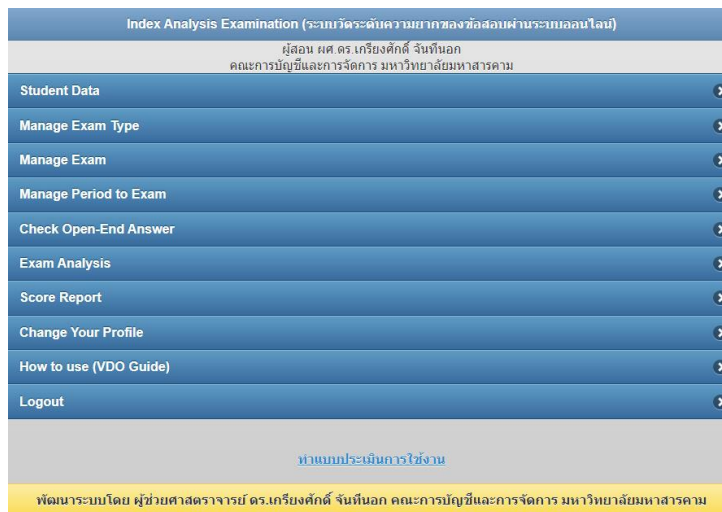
Index Analysis Examination (ระบบวัดระดับความยากของข้อสอบผ่านระบบออนไลน์)

ผู้สอน ผศ.ดร.เกรียงศักดิ์ จันทีนอก
คณะการบัญชีและการจัดการ มหาวิทยาลัยมหาสารคาม

Student Data

Manage Exam Type

Manage Exam

Manage Period to Exam

Check Open-End Answer

Exam Analysis

Score Report

Change Your Profile

How to use (VDO Guide)

Logout

ทำแบบประเมินการใช้งาน

พัฒนาระบบโดย ผู้ช่วยศาสตราจารย์ ดร.เกรียงศักดิ์ จันทีนอก คณะการบัญชีและการจัดการ มหาวิทยาลัยมหาสารคาม